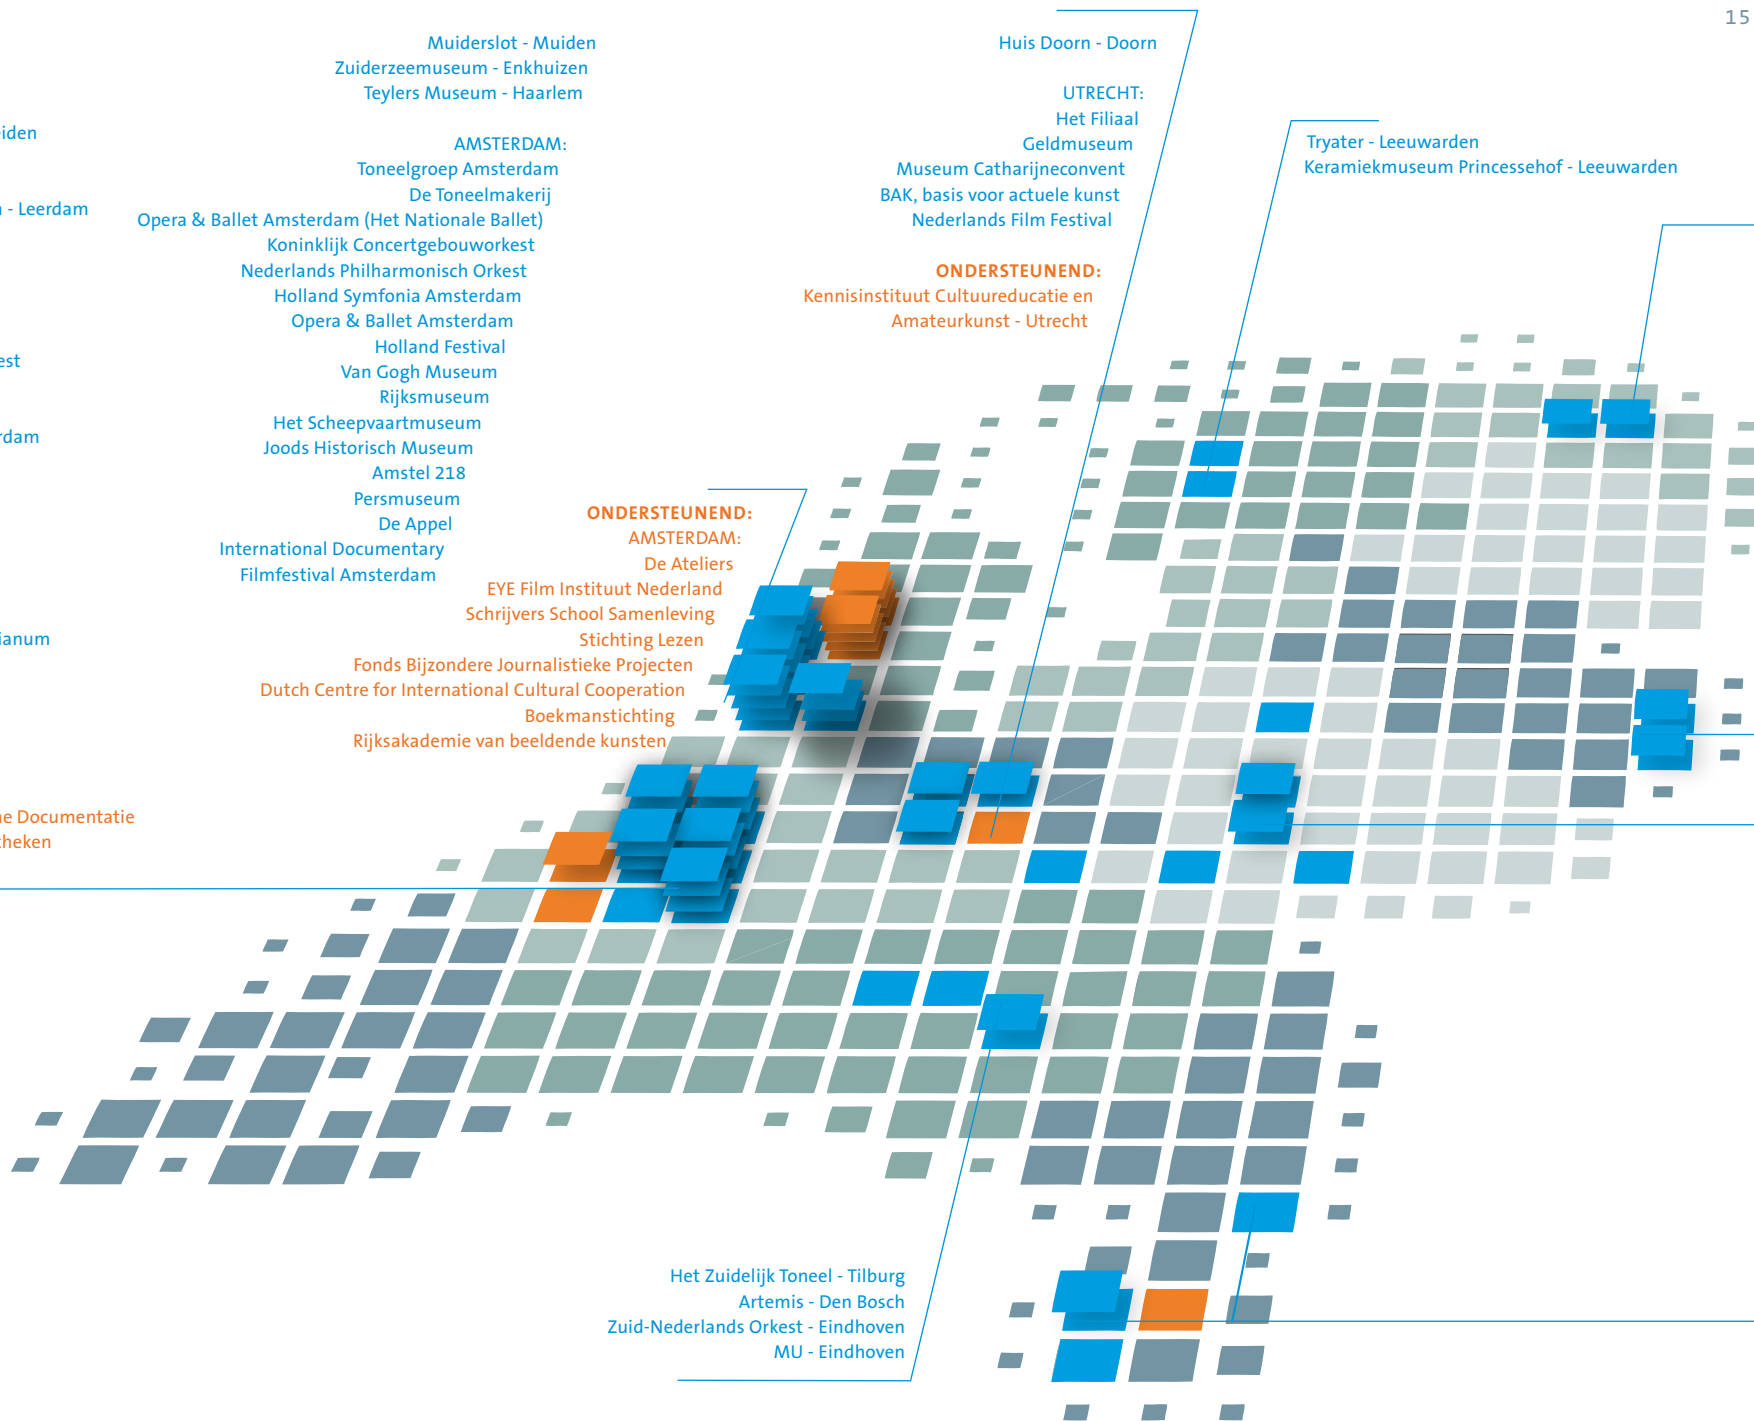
15

Muiderslot - Muiden
Zuiderzeemuseum - Enkhuizen
Teylers Museum - Haarlem

iden

- Leerdam

AMSTERDAM:
Toneelgroep Amsterdam
De Toneelmakerij
Opera & Ballet Amsterdam (Het Nationale Ballet)
Koninklijk Concertgebouworkest
Nederlands Philharmonisch Orkest
Holland Symfonia Amsterdam
Opera & Ballet Amsterdam
Holland Festival
Van Gogh Museum
Rijksmuseum
Het Scheepvaartmuseum
Joods Historisch Museum
Amstel 218
Persmuseum
De Appel
International Documentary
Filmfestival Amsterdam

est

rdam

ianum

Huis Doorn - Doorn

UTRECHT:
Het Filiaal
Geldmuseum
Museum Catharijneconvent
BAK, basis voor actuele kunst
Nederlands Film Festival

ONDERSTEUNEND:
Kennisinstituut Cultuureducatie en
Amateurkunst - Utrecht

Tryater - Leeuwarden
Keramiekmuseum Princessehof - Leeuwarden

ONDERSTEUNEND:
AMSTERDAM:
De Ateliers
EYE Film Instituut Nederland
Schrijvers School Samenleving
Stichting Lezen
Fonds Bijzondere Journalistieke Projecten
Dutch Centre for International Cultural Cooperation
Boekmanstichting
Rijksakademie van beeldende kunsten

e Documentatie
theken

Het Zuidelijk Toneel - Tilburg
Artemis - Den Bosch
Zuid-Nederlands Orkest - Eindhoven
MU - Eindhoven